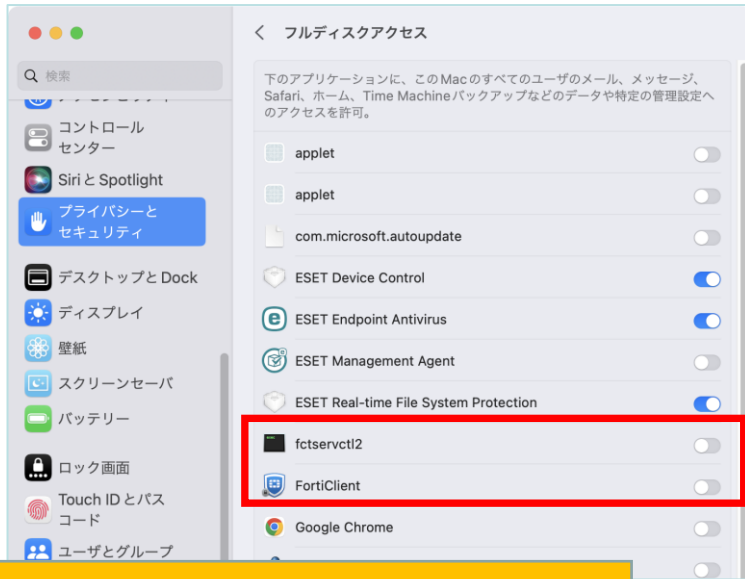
検索

コントロールセンター

Siri と Spotlight

プライバシーとセキュリティ

デスクトップと Dock

ディスプレイ

壁紙

スクリーンセーバ

バッテリー

ロック画面

Touch ID とパスコード

ユーザとグループ

フルディスクアクセス

下のアプリケーションに、このMacのすべてのユーザのメール、メッセージ、Safari、ホーム、Time Machineバックアップなどのデータや特定の管理設定へのアクセスを許可。

applet

applet

com.microsoft.autoupdate

ESET Device Control

ESET Endpoint Antivirus

ESET Management Agent

ESET Real-time File System Protection

fctservctl2

FortiClient

Google Chrome